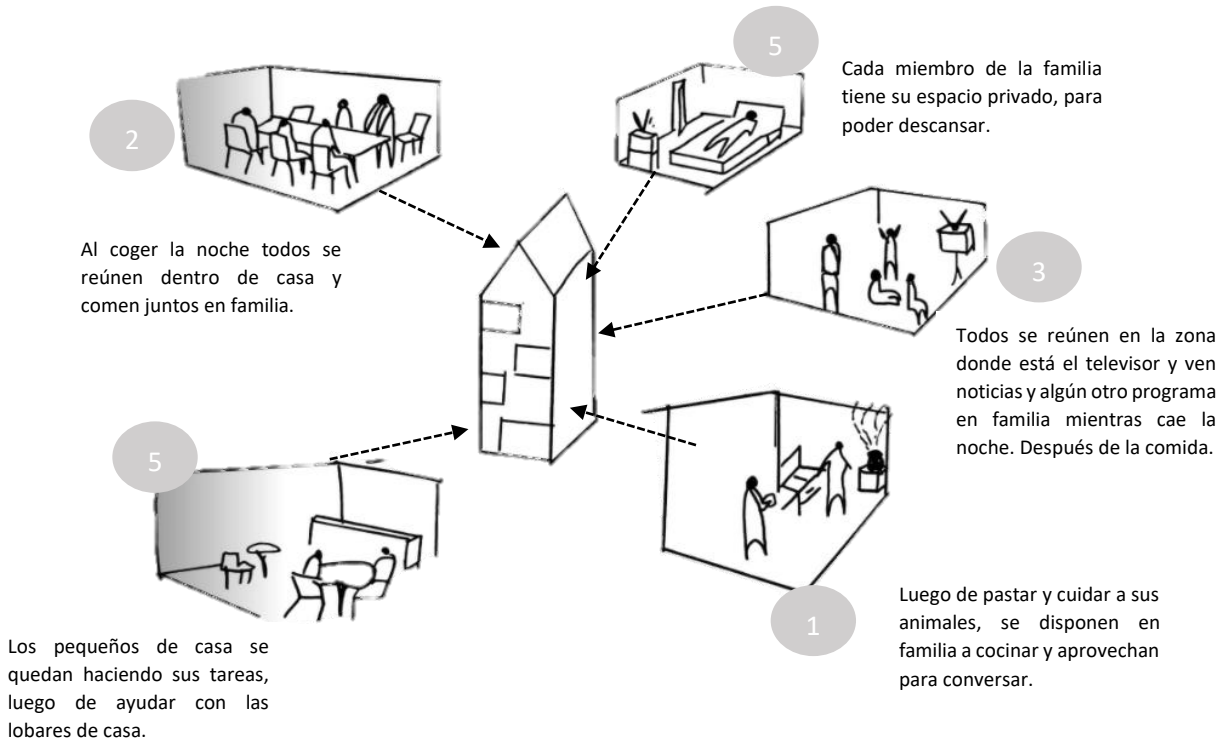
5

Cada miembro de la familia tiene su espacio privado, para poder descansar.

2

Al coger la noche todos se reúnen dentro de casa y comen juntos en familia.

3

Todos se reúnen en la zona donde está el televisor y ven noticias y algún otro programa en familia mientras cae la noche. Después de la comida.

5

Los pequeños de casa se quedan haciendo sus tareas, luego de ayudar con las lobares de casa.

1

Luego de pastar y cuidar a sus animales, se disponen en familia a cocinar y aprovechan para conversar.